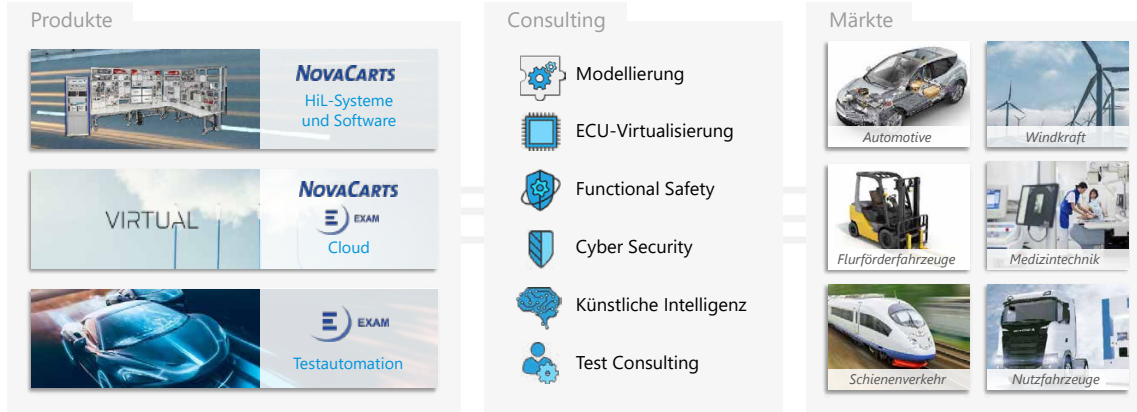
Produkte

NovaCarts
HiL-Systeme und Software

VIRTUAL
NovaCarts
EXAM
Cloud

EXAM
Testautomation

Consulting

Modellierung
ECU-Virtualisierung
Functional Safety
Cyber Security
Künstliche Intelligenz
Test Consulting

Märkte

Automotive
Windkraft
Flurförderfahrzeuge
Medizintechnik
Schienenverkehr
Nutzfahrzeuge